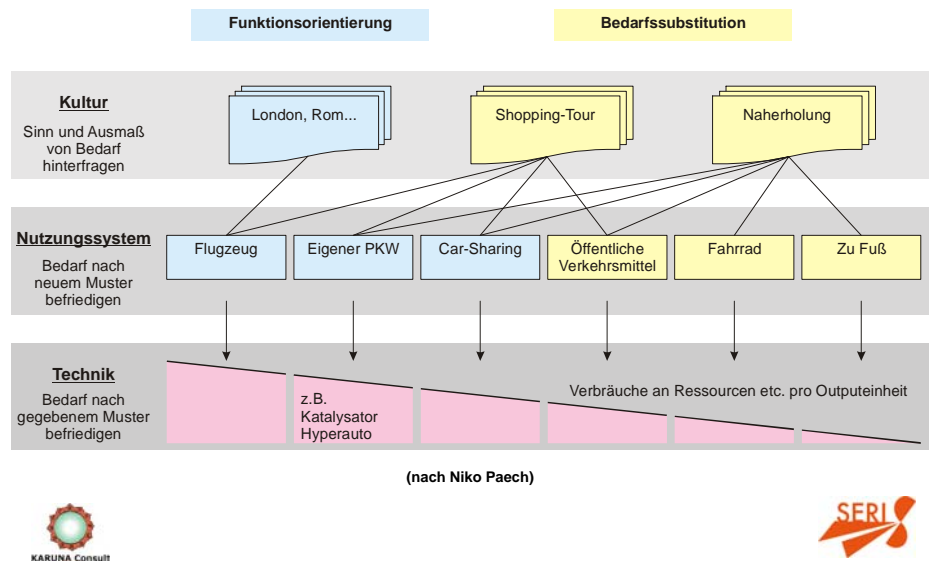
Funktionsorientierung

Bedarfssubstitution

Kultur

Sinn und Ausmaß von Bedarf hinterfragen

London, Rom...

Shopping-Tour

Naherholung

Nutzungssystem

Bedarf nach neuem Muster befriedigen

Flugzeug

Eigener PKW

Car-Sharing

Öffentliche Verkehrsmittel

Fahrrad

Zu Fuß

Technik

Bedarf nach gegebenem Muster befriedigen

z.B. Katalysator Hyperauto

Verbräuche an Ressourcen etc. pro Outputeinheit

(nach Niko Paech)

KARUNA Consult

SERI